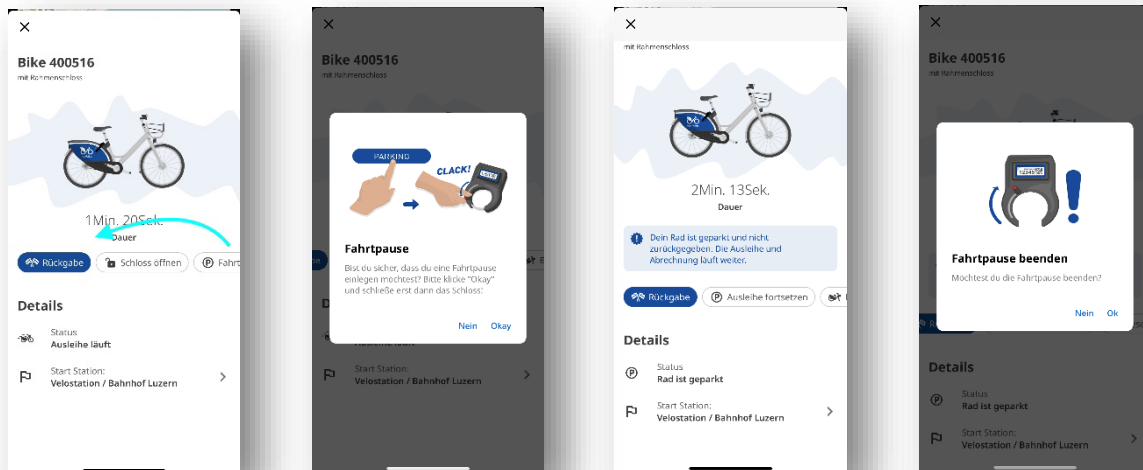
Bike 400516
mit Rahmenschloss

1Min. 20Sek.
Dauer

Rückgabe
Schloss öffnen
Fahrt

Details

Status
Ausleihe läuft

Start Station:
Velostation / Bahnhof Luzern

Bike 400516
mit Rahmenschloss

PARKING
CLACK!

Fahrtpause
Bist du sicher, dass du eine Fahrtpause einlegen möchtest? Bitte klicke "Okay" und schließe erst dann das Schloss:

Nein
Okay

Start Station:
Velostation / Bahnhof Luzern

mit Rahmenschloss

2Min. 13Sek.
Dauer

Dein Rad ist geparkt und nicht zurückgegeben. Die Ausleihe und Abrechnung läuft weiter.

Rückgabe
Ausleihe fortsetzen

Details

Status
Rad ist geparkt

Start Station:
Velostation / Bahnhof Luzern

Bike 400516
mit Rahmenschloss

Fahrtpause beenden
Möchtest du die Fahrtpause beenden?

Nein
Ok

Details

Status
Rad ist geparkt

Start Station:
Velostation / Bahnhof Luzern